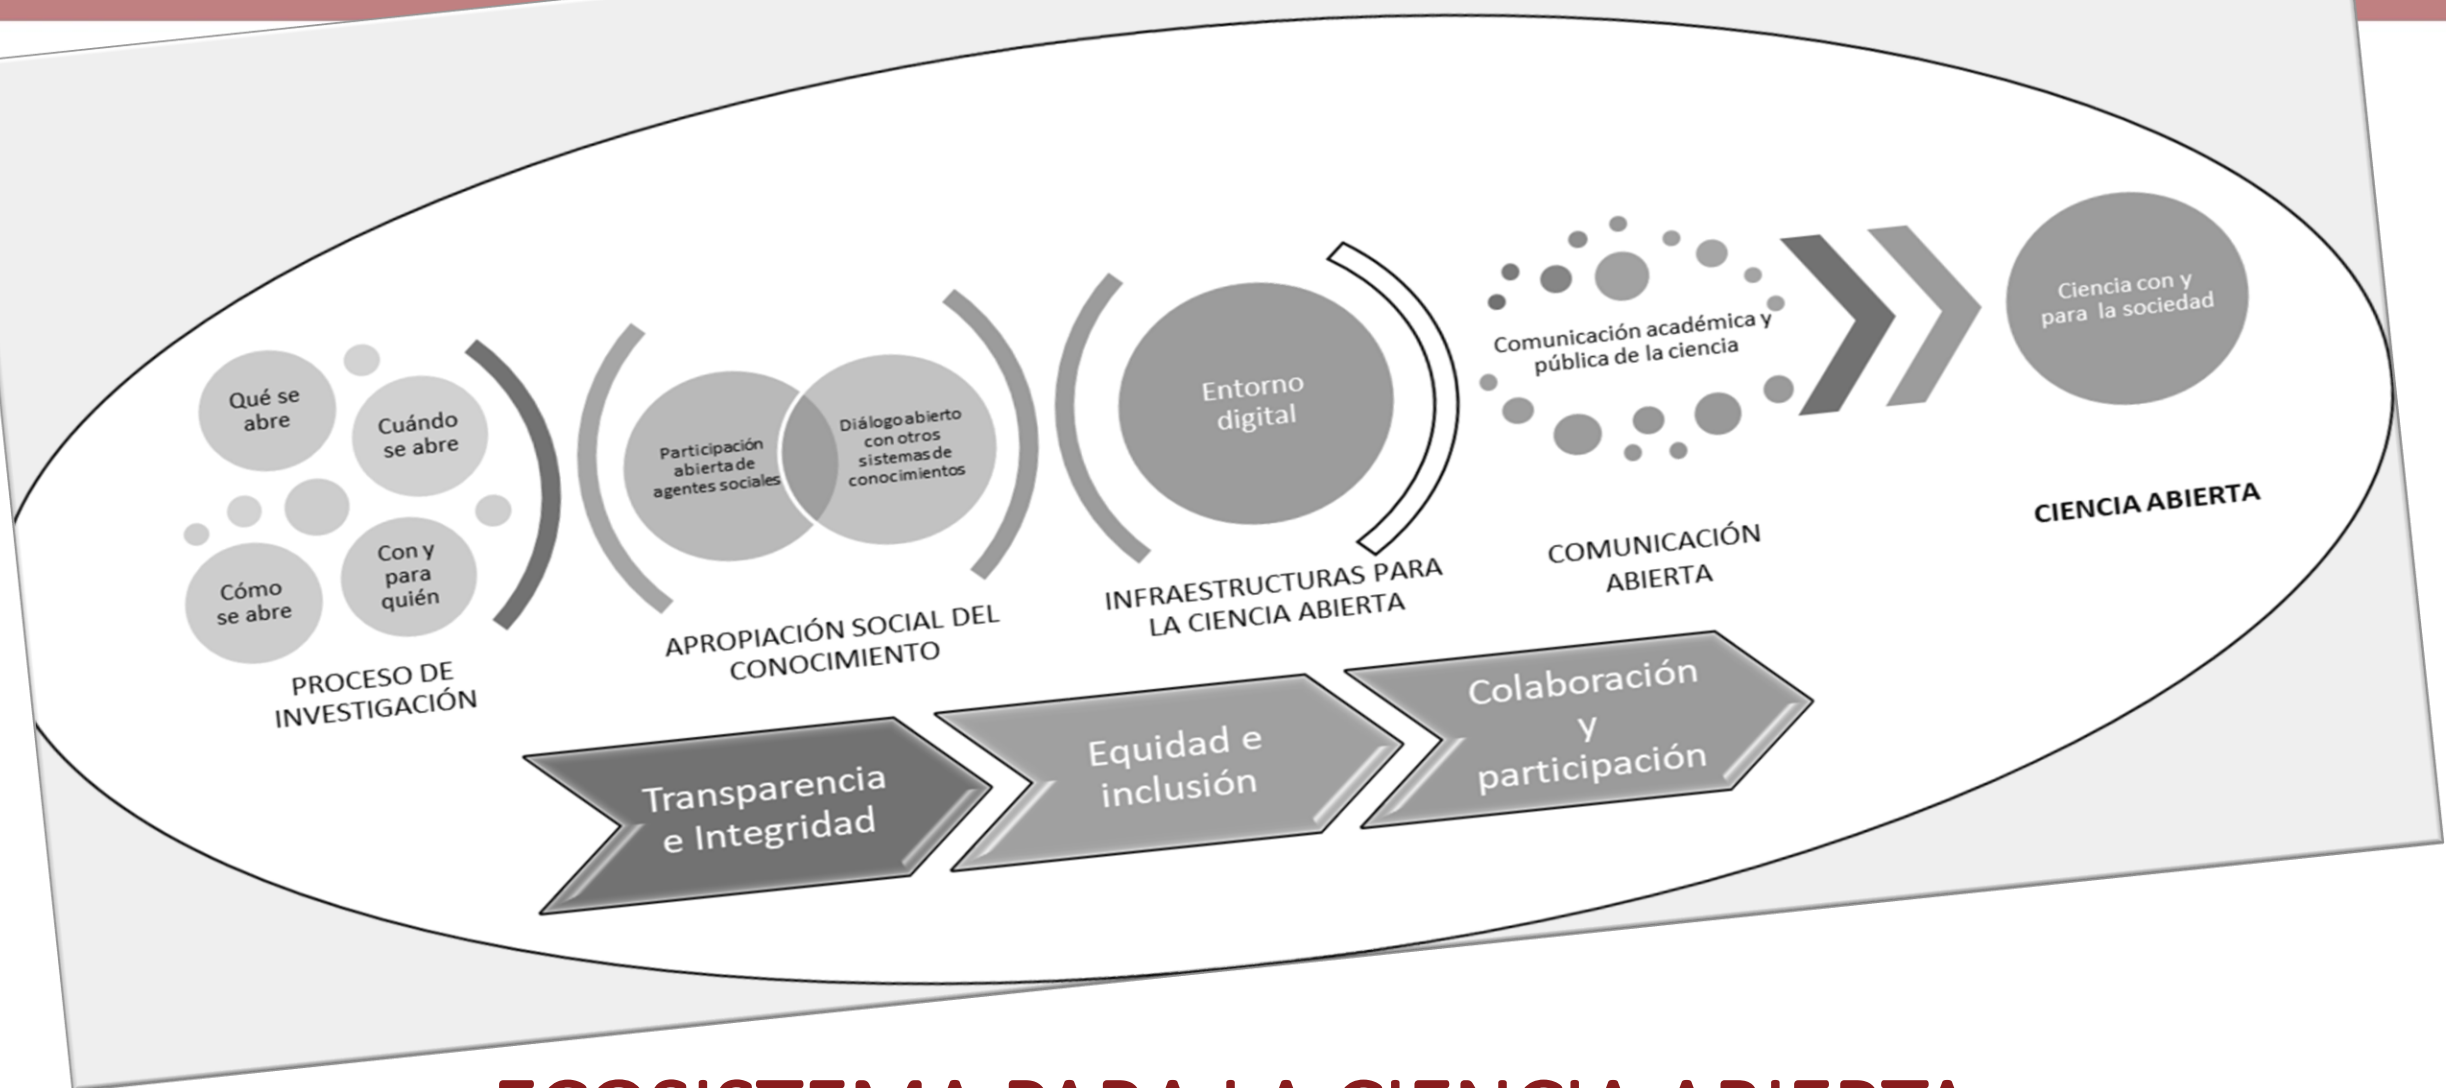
Qué se abre

Cuándo se abre

Cómo se abre

Con y para quién

PROCESO DE INVESTIGACIÓN

Participación abierta de agentes sociales

Diálogo abierto con otros sistemas de conocimientos

APROPIACIÓN SOCIAL DEL CONOCIMIENTO

Entorno digital

INFRAESTRUCTURAS PARA LA CIENCIA ABIERTA

Comunicación académica y pública de la ciencia

COMUNICACIÓN ABIERTA

Ciencia con y para la sociedad

CIENCIA ABIERTA

Transparencia e Integridad

Equidad e inclusión

Colaboración y participación

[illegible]